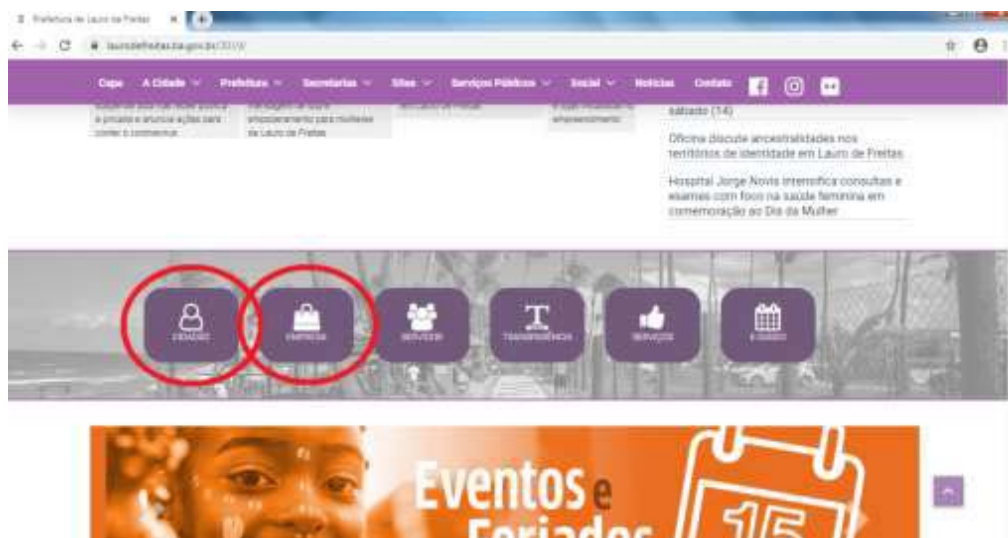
Prefeitura de Lauro de Freitas

laurodefreitas.ba.gov.br/2019/

Capa A Cidade Prefeitura Secretarias Sites Serviços Públicos Social Notícias Contato

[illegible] e privado e anuncia ações para conter o coronavírus

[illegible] mensagem de apoio empoderamento para mulheres de Lauro de Freitas

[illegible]

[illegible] empreendimento

sábado (14)

Oficina discute ancestralidades nos territórios de identidade em Lauro de Freitas

Hospital Jorge Novis intensifica consultas e exames com foco na saúde feminina em comemoração ao Dia da Mulher

CIDADÃO

EMPRESA

SERVIDOR

TRANSPARÊNCIA

SERVIÇOS

E-DIÁRIO

Eventos e Feriados

15